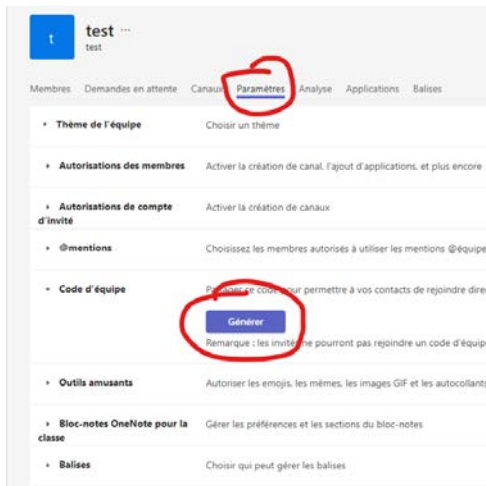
t

test ···
test

Membres Demandes en attente Canaux Paramètres Analyse Applications Balises

Thème de l'équipe — Choisir un thème

Autorisations des membres — Activer la création de canal, l'ajout d'applications, et plus encore

Autorisations de compte d'invité — Activer la création de canaux

@mentions — Choisissez les membres autorisés à utiliser les mentions @équipe

Code d'équipe — P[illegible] ce code pour permettre à vos contacts de rejoindre dire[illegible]

Générer

Remarque : les invité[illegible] ne pourront pas rejoindre un code d'équip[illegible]

Outils amusants — Autoriser les emojis, les mèmes, les images GIF et les autocollant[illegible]

Bloc-notes OneNote pour la classe — Gérer les préférences et les sections du bloc-notes

Balises — Choisir qui peut gérer les balises